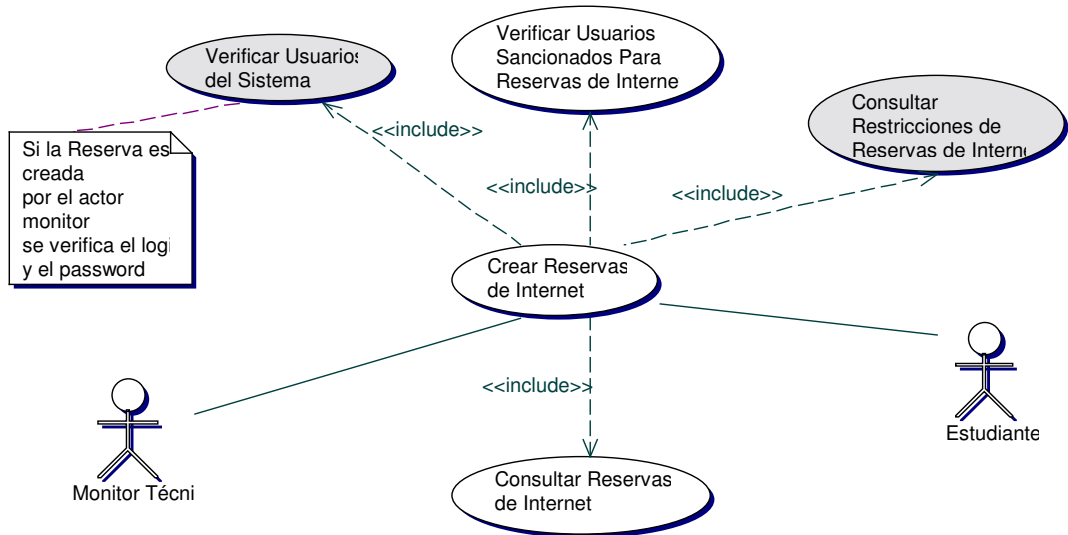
Verificar Usuarios del Sistema

Verificar Usuarios Sancionados Para Reservas de Interne

Consultar Restricciones de Reservas de Interne

Si la Reserva es creada por el actor monitor se verifica el logi y el password

<<include>>

<<include>>

<<include>>

Crear Reservas de Internet

<<include>>

Monitor Técni

Estudiante

Consultar Reservas de Internet